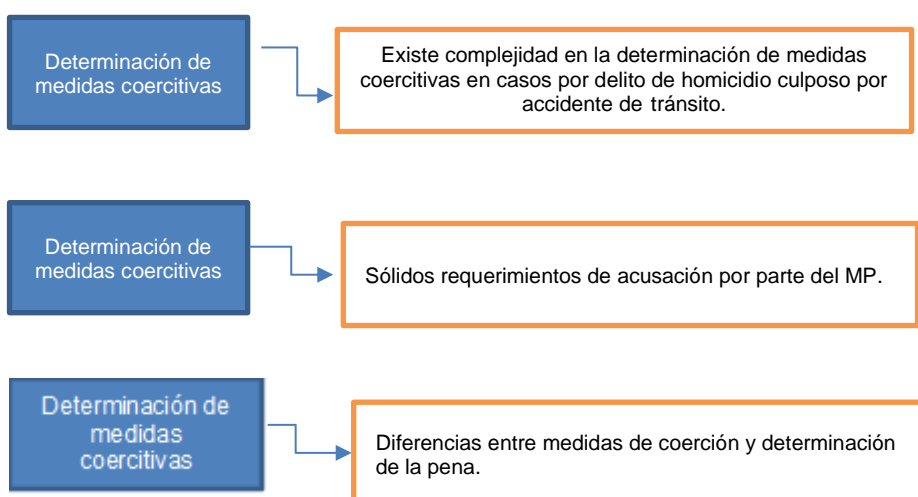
Determinación de medidas coercitivas

Existe complejidad en la determinación de medidas coercitivas en casos por delito de homicidio culposo por accidente de tránsito.

Determinación de medidas coercitivas

Sólidos requerimientos de acusación por parte del MP.

Determinación de medidas coercitivas

Diferencias entre medidas de coerción y determinación de la pena.